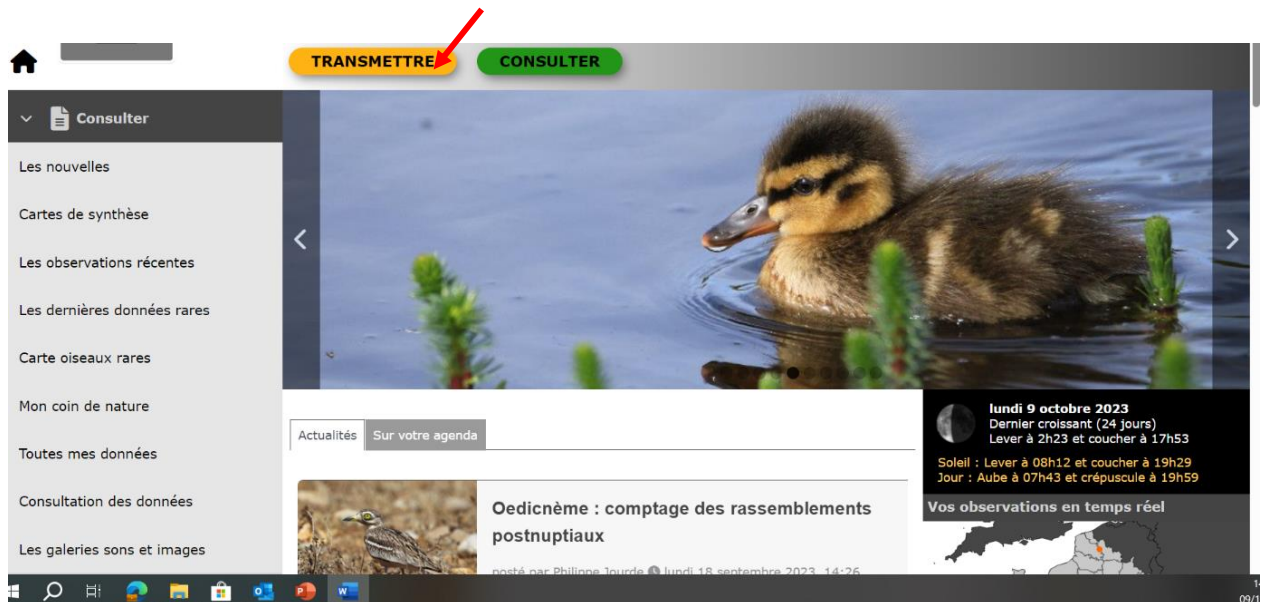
TRANSMETTRE CONSULTER

Consulter

Les nouvelles

Cartes de synthèse

Les observations récentes

Les dernières données rares

Carte oiseaux rares

Mon coin de nature

Toutes mes données

Consultation des données

Les galeries sons et images

Actualités Sur votre agenda

lundi 9 octobre 2023
Dernier croissant (24 jours)
Lever à 2h23 et coucher à 17h53

Soleil : Lever à 08h12 et coucher à 19h29
Jour : Aube à 07h43 et crépuscule à 19h59

Vos observations en temps réel

Oedicnème : comptage des rassemblements postnuptiaux

posté par Philippe Jourde lundi 18 septembre 2023, 14:26